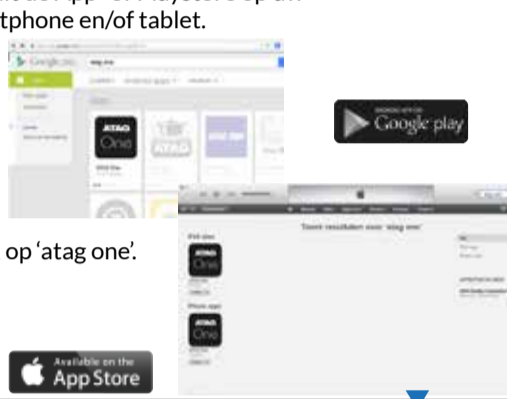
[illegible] App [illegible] op uw smartphone en/of tablet.

Google play

atag one

ATAG One

ATAG

op 'atag one'.

Toont resultaten voor 'atag one'

ATAG One

ATAG One

ANDROID APP OP Google play

Available on the App Store